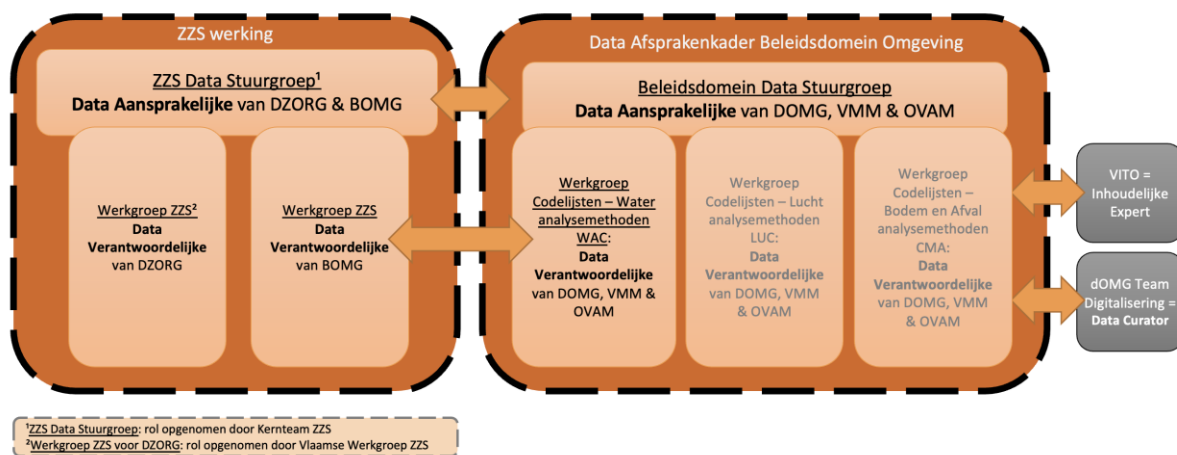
ZZS werking

ZZS Data Stuurgroep$^1$
**Data Aansprakelijke** van DZORG & BOMG

Werkgroep ZZS$^2$
**Data Verantwoordelijke** van DZORG

Werkgroep ZZS
**Data Verantwoordelijke** van BOMG

Data Afsprakenkader Beleidsdomein Omgeving

Beleidsdomein Data Stuurgroep
**Data Aansprakelijke** van DOMG, VMM & OVAM

Werkgroep Codelijsten – Water analysemethoden WAC:
**Data Verantwoordelijke** van DOMG, VMM & OVAM

Werkgroep Codelijsten – Lucht analysemethoden LUC:
**Data Verantwoordelijke** van DOMG, VMM & OVAM

Werkgroep Codelijsten – Bodem en Afval analysemethoden CMA:
**Data Verantwoordelijke** van DOMG, VMM & OVAM

VITO = Inhoudelijke Expert

dOMG Team Digitalisering = **Data Curator**

$^1$ZZS Data Stuurgroep: rol opgenomen door Kernteam ZZS
$^2$Werkgroep ZZS voor DZORG: rol opgenomen door Vlaamse Werkgroep ZZS